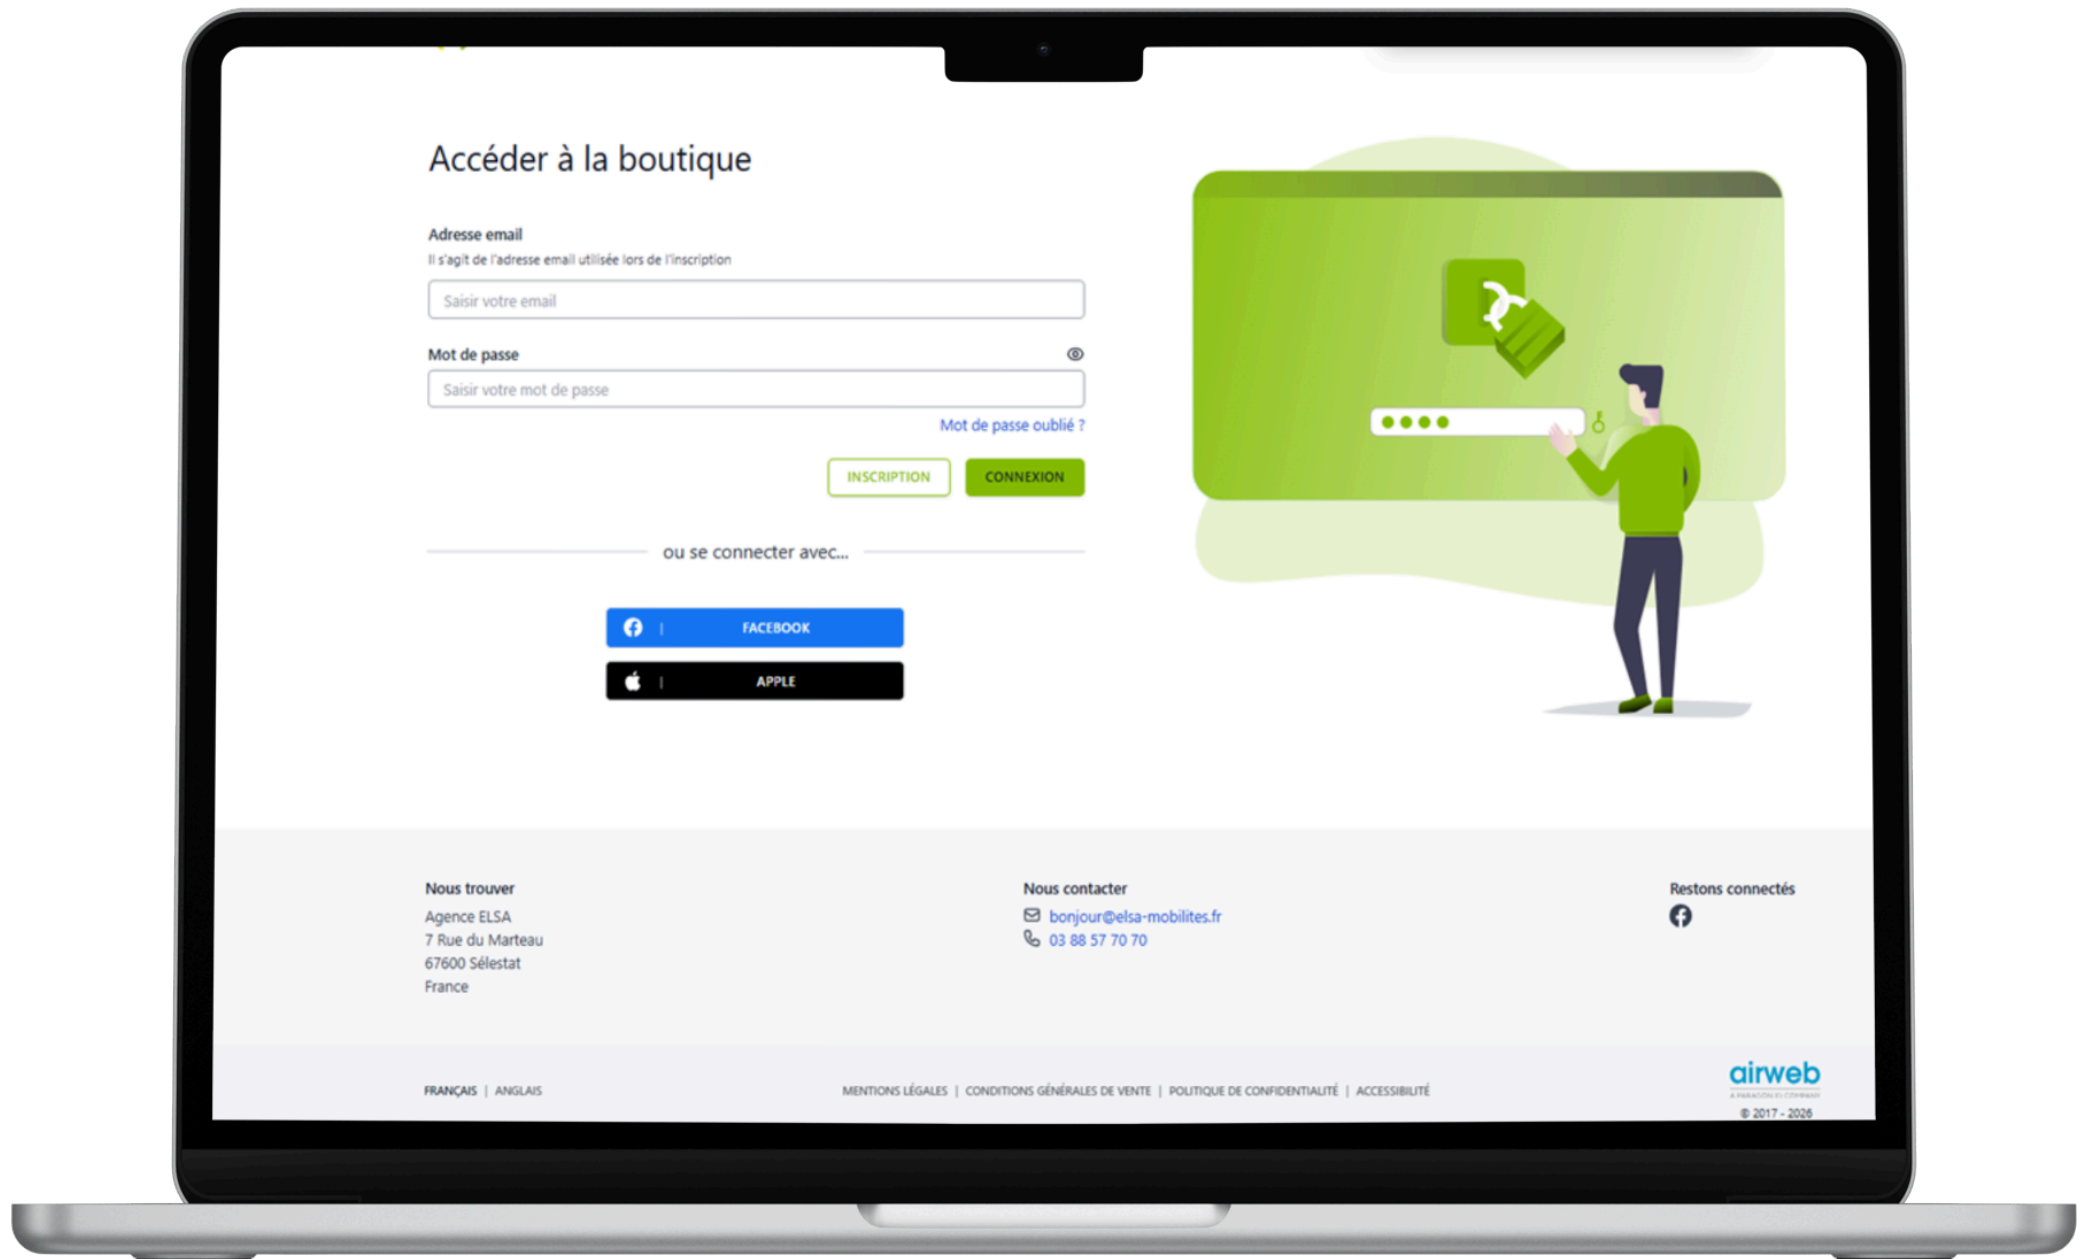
Accéder à la boutique

Adresse email
Il s'agit de l'adresse email utilisée lors de l'inscription

Saisir votre email

Mot de passe

Saisir votre mot de passe

Mot de passe oublié ?

INSCRIPTION CONNEXION

ou se connecter avec...

FACEBOOK

APPLE

Nous trouver
Agence ELSA
7 Rue du Marteau
67600 Sélestat
France

Nous contacter
bonjour@elsa-mobilites.fr
03 88 57 70 70

Restons connectés

FRANÇAIS | ANGLAIS

MENTIONS LÉGALES | CONDITIONS GÉNÉRALES DE VENTE | POLITIQUE DE CONFIDENTIALITÉ | ACCESSIBILITÉ

airweb
A PARAGON ID COMPANY
© 2017 - 2026